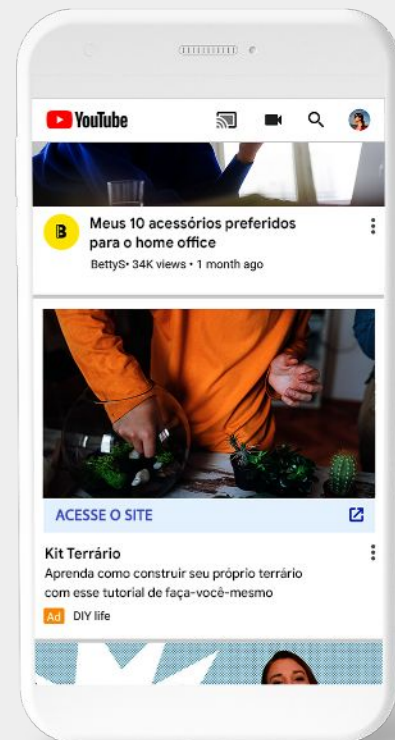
YouTube

B

Meus 10 acessórios preferidos para o home office

BettyS• 34K views • 1 month ago

ACESSE O SITE

Kit Terrário

Aprenda como construir seu próprio terrário com esse tutorial de faça-você-mesmo

Ad DIY life